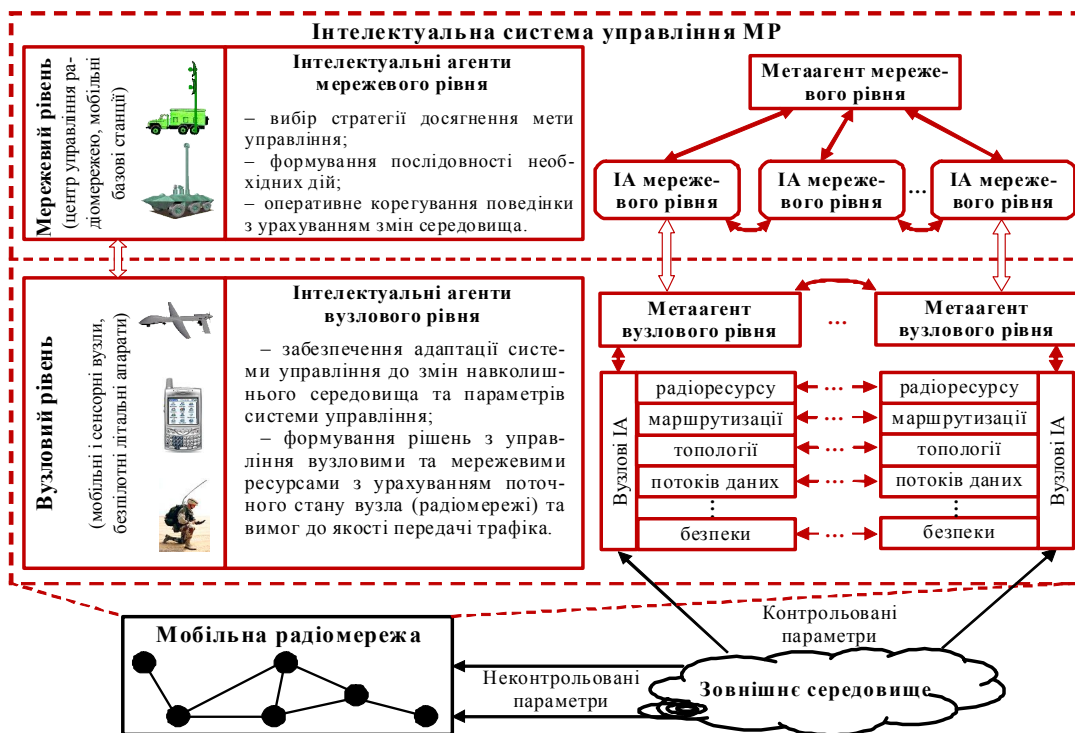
Інтелектуальна система управління МР

Мережевий рівень
(центр управління радіомережею, мобільні базові станції)

Інтелектуальні агенти мережевого рівня

– вибір стратегії досягнення мети управління;
– формування послідовності необхідних дій;
– оперативне корегування поведінки з урахуванням змін середовища.

Метаагент мережевого рівня

ІА мережевого рівня

ІА мережевого рівня

...

ІА мережевого рівня

Вузловий рівень
(мобільні і сенсорні вузли, безпілотні літальні апарати)

Інтелектуальні агенти вузлового рівня

– забезпечення адаптації системи управління до змін навколишнього середовища та параметрів системи управління;
– формування рішень з управління вузловими та мережевими ресурсами з урахуванням поточного стану вузла (радіомережі) та вимог до якості передачі трафіка.

Метаагент вузлового рівня

...

Метаагент вузлового рівня

Вузлові ІА

радіоресурсу
маршрутизації
топології
потоків даних
⋮
безпеки

радіоресурсу
маршрутизації
топології
потоків даних
⋮
безпеки

Вузлові ІА

Мобільна радіомережа

Контрольовані параметри

Неконтрольовані параметри

Зовнішнє середовище